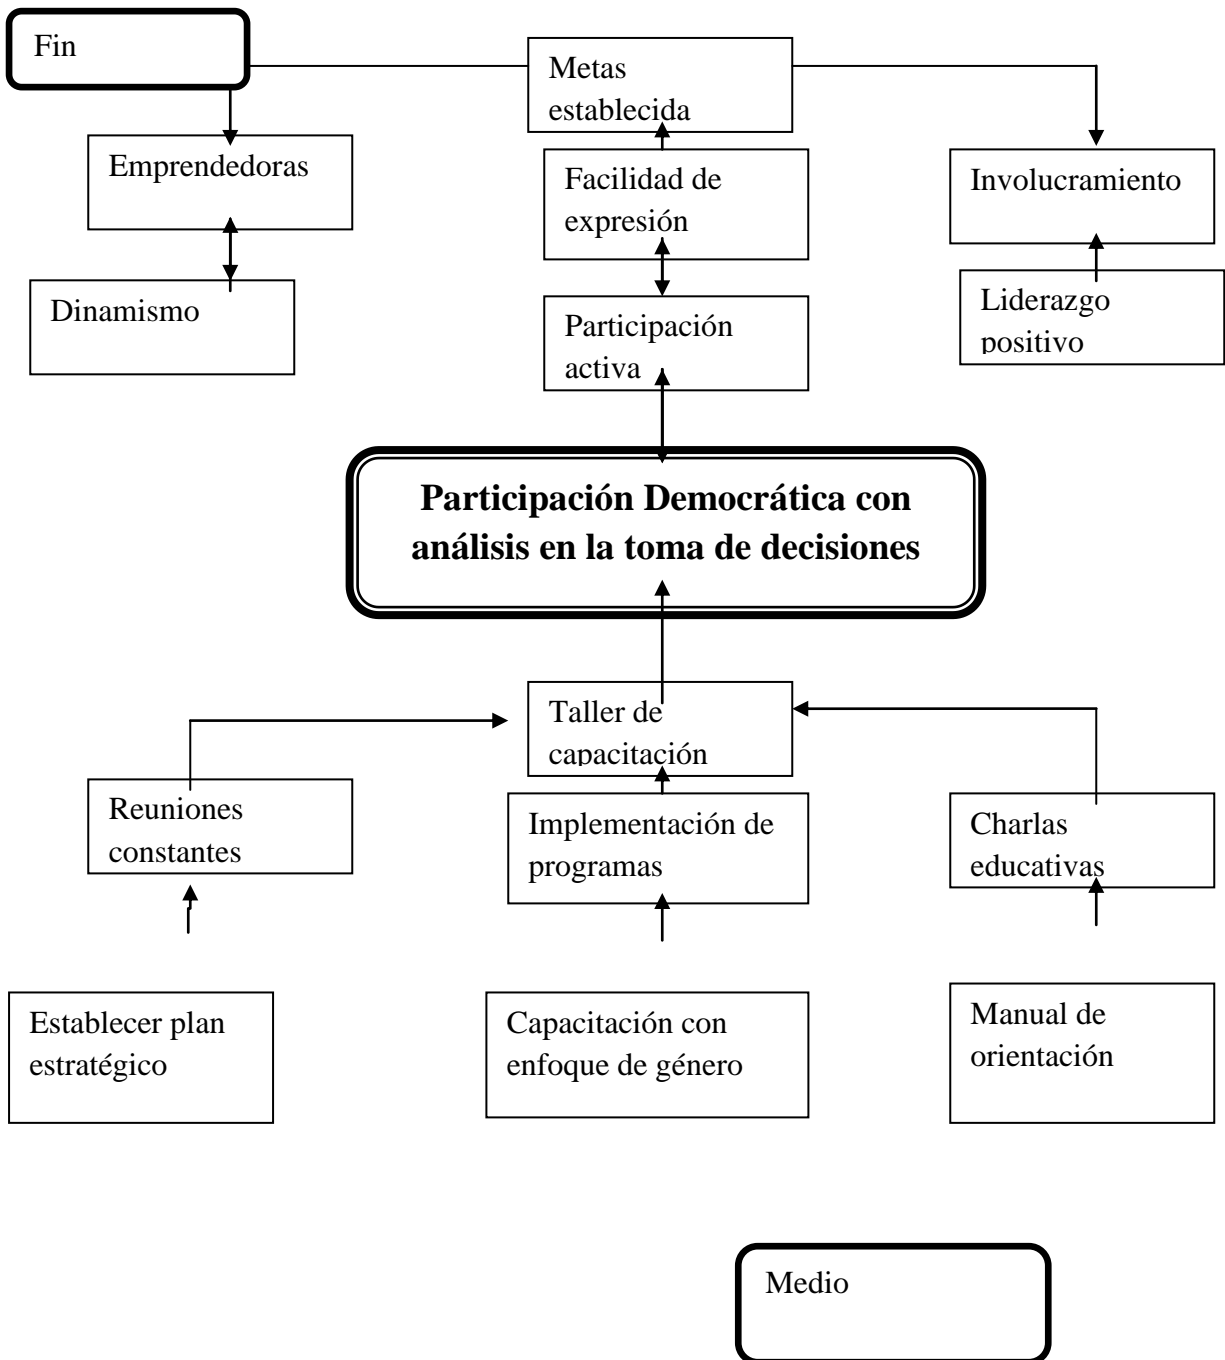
Fin

Metas establecida

Emprendedoras

Facilidad de expresión

Involucramiento

Dinamismo

Participación activa

Liderazgo positivo

**Participación Democrática con análisis en la toma de decisiones**

Taller de capacitación

Reuniones constantes

Implementación de programas

Charlas educativas

Establecer plan estratégico

Capacitación con enfoque de género

Manual de orientación

Medio